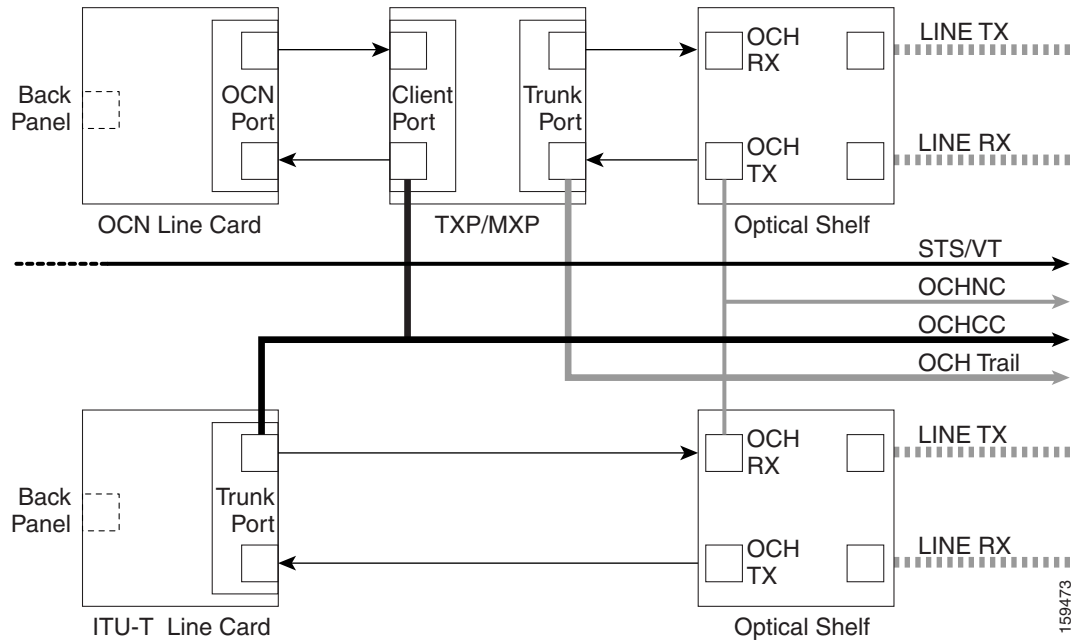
Back Panel

OCN Port

Client Port

Trunk Port

OCH RX

OCH TX

LINE TX

LINE RX

OCN Line Card

TXP/MXP

Optical Shelf

STS/VT

OCHNC

OCHCC

OCH Trail

Back Panel

Trunk Port

OCH RX

OCH TX

LINE TX

LINE RX

ITU-T Line Card

Optical Shelf

159473